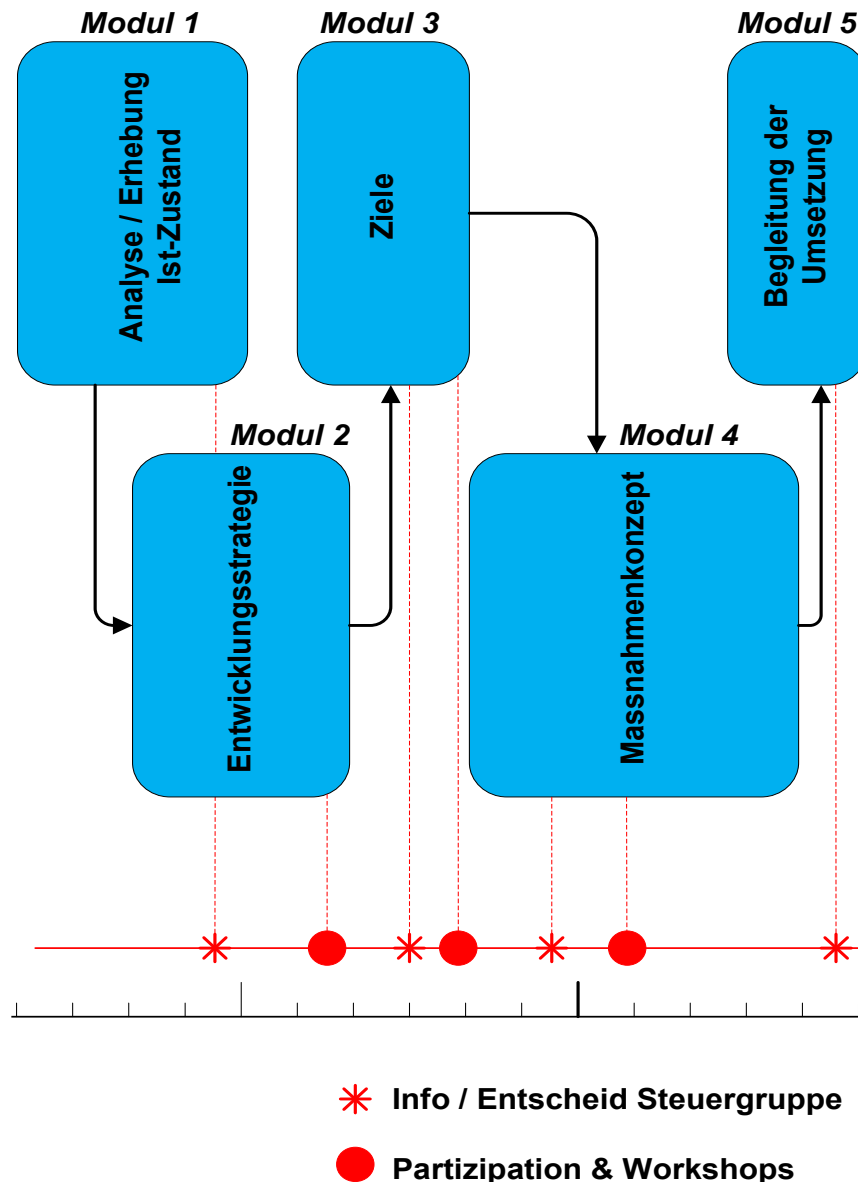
Modul 1

Analyse / Erhebung Ist-Zustand

Modul 3

Ziele

Modul 5

Begleitung der Umsetzung

Modul 2

Entwicklungsstrategie

Modul 4

Massnahmenkonzept

Info / Entscheid Steuergruppe

Partizipation & Workshops